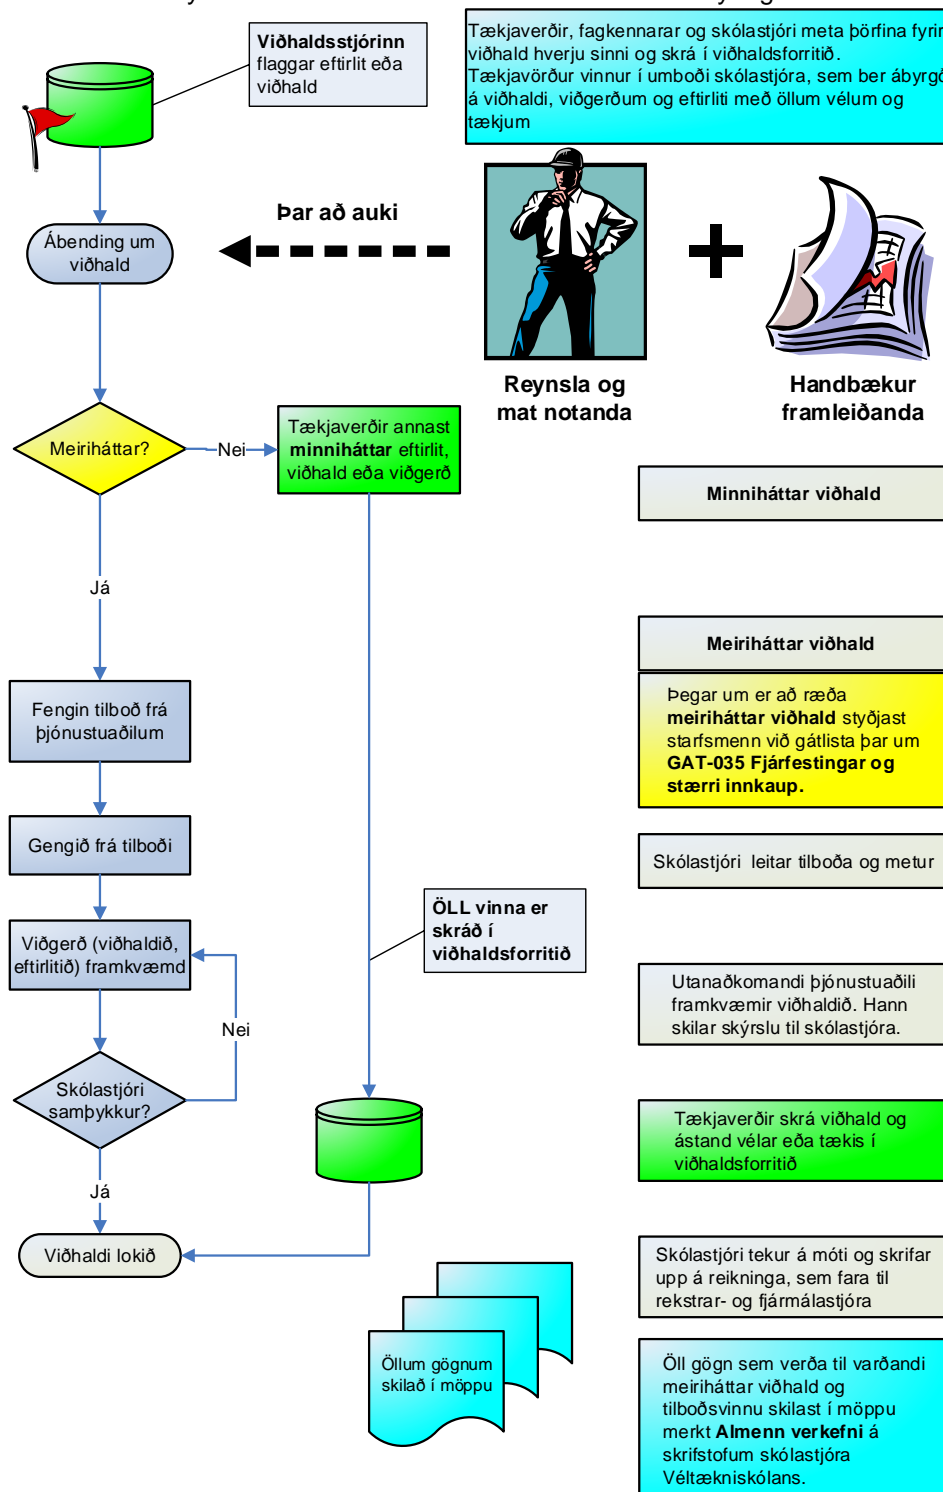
**Viðhaldsstjórinn** flaggar eftirlit eða viðhald

Tækjaverðir, fagkennarar og skólastjóri meta þörfina fyrir viðhald hverju sinni og skrá í viðhaldsforritið. Tækjavörður vinnur í umboði skólastjóra, sem ber ábyrgð á viðhaldi, viðgerðum og eftirliti með öllum vélum og tækjum

Ábending um viðhald

**Þar að auki**

**Reynsla og mat notanda**

**Handbækur framleiðanda**

Meiriháttar?

Nei

Tækjaverðir annast **minniháttar** eftirlit, viðhald eða viðgerð

**Minniháttar viðhald**

Já

**Meiriháttar viðhald**

Þegar um er að ræða **meiriháttar viðhald** styðjast starfsmenn við gátlista þar um **GAT-035 Fjárfestingar og stærri innkaup.**

Fengin tilboð frá þjónustuaðilum

Gengið frá tilboði

Skólastjóri leitar tilboða og metur

**ÖLL vinna er skráð í viðhaldsforritið**

Viðgerð (viðhaldið, eftirlitið) framkvæmd

Nei

Utanaðkomandi þjónustuaðili framkvæmir viðhaldið. Hann skilar skýrslu til skólastjóra.

Skólastjóri samþykkur?

Tækjaverðir skrá viðhald og ástand vélar eða tækis í viðhaldsforritið

Já

Viðhaldi lokið

Skólastjóri tekur á móti og skrifar upp á reikninga, sem fara til rekstrar- og fjármálastjóra

Öllum gögnum skilað í möppu

Öll gögn sem verða til varðandi meiriháttar viðhald og tilboðsvinnu skilast í möppu merkt **Almenn verkefni** á skrifstofum skólastjóra Véltækniskólans.